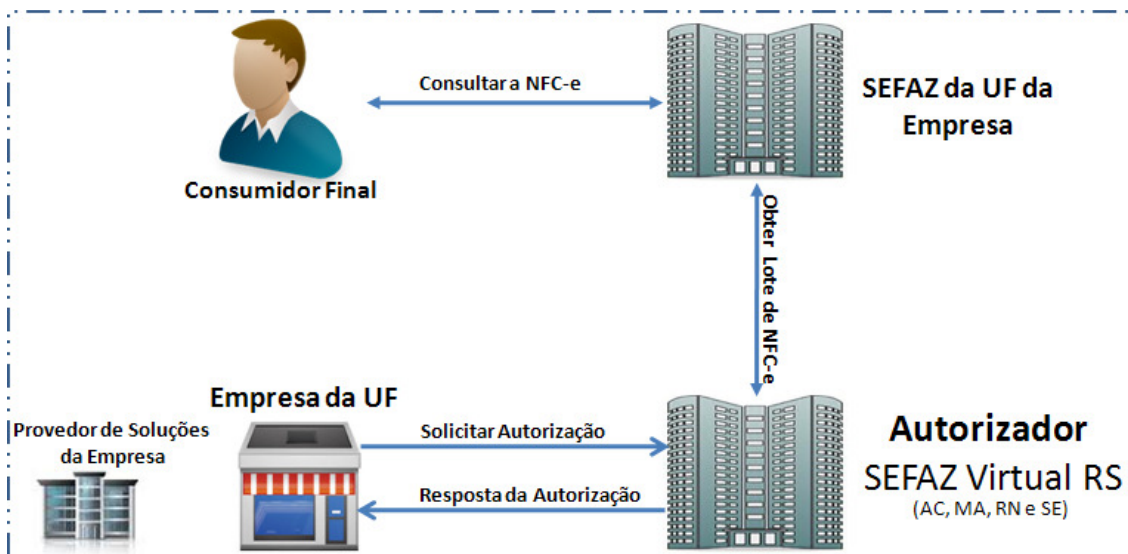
Consultar a NFC-e

SEFAZ da UF da Empresa

Consumidor Final

Obter Lote de NFC-e

Empresa da UF

Provedor de Soluções da Empresa

Solicitar Autorização

Resposta da Autorização

Autorizador

SEFAZ Virtual RS

(AC, MA, RN e SE)